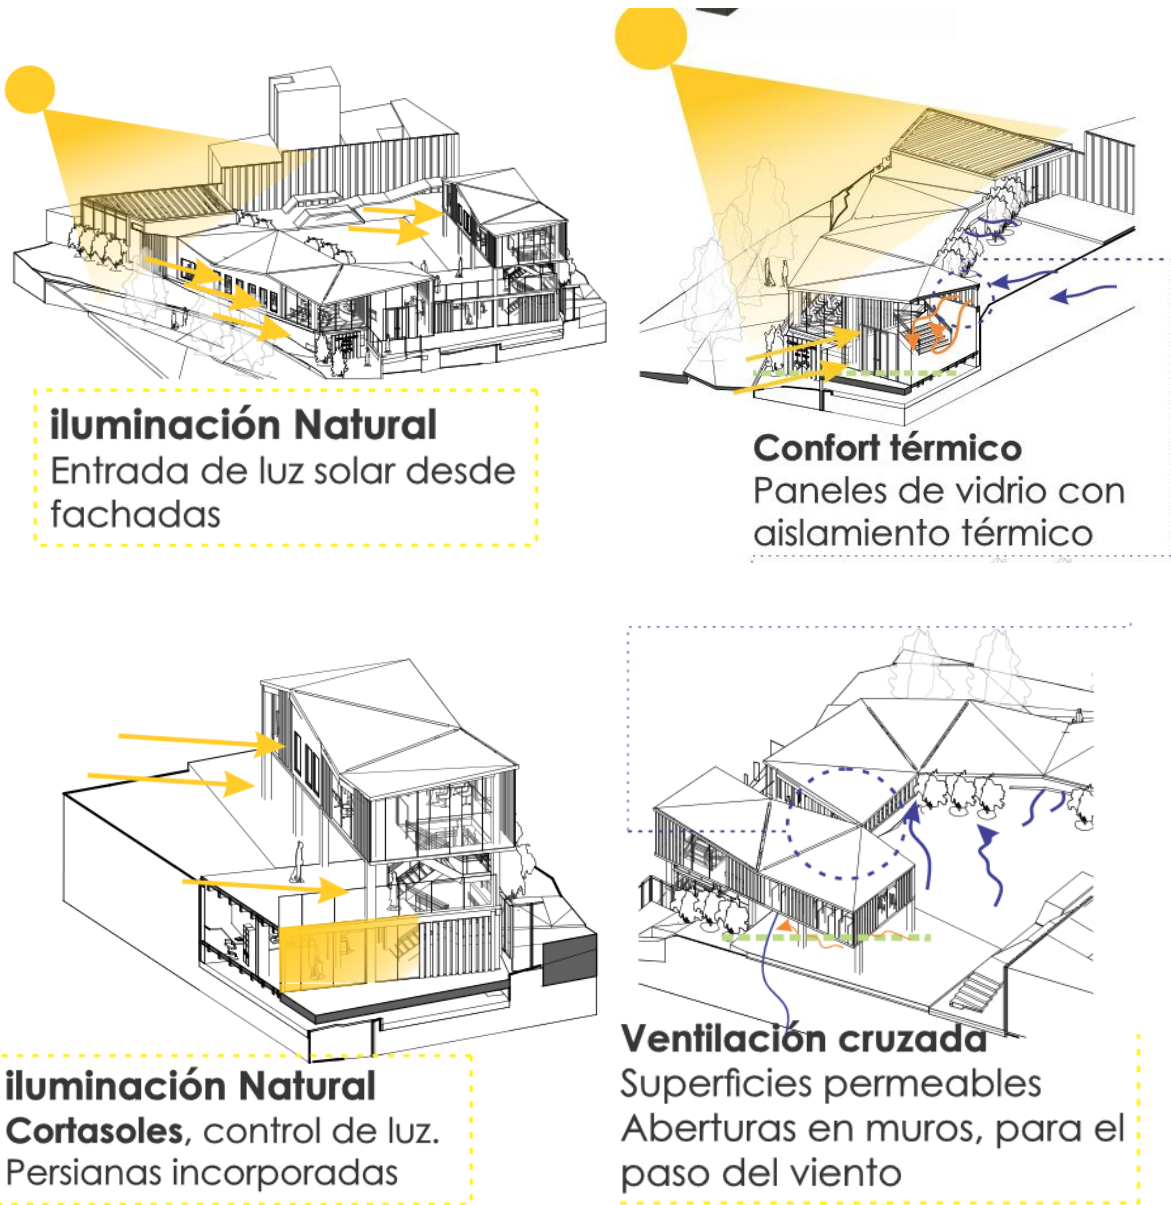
iluminación Natural
Entrada de luz solar desde fachadas

Confort térmico
Paneles de vidrio con aislamiento térmico

iluminación Natural
Cortasoles, control de luz.
Persianas incorporadas

Ventilación cruzada
Superficies permeables
Aberturas en muros, para el paso del viento